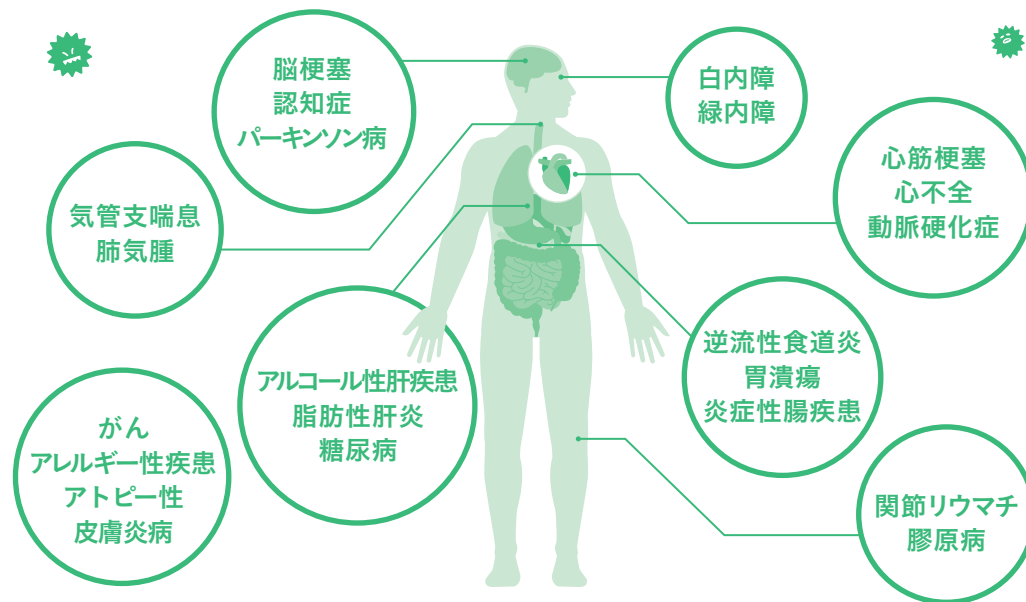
脳梗塞
認知症
パーキンソン病

白内障
緑内障

気管支喘息
肺気腫

心筋梗塞
心不全
動脈硬化症

アルコール性肝疾患
脂肪性肝炎
糖尿病

逆流性食道炎
胃潰瘍
炎症性腸疾患

がん
アレルギー性疾患
アトピー性
皮膚炎病

関節リウマチ
膠原病